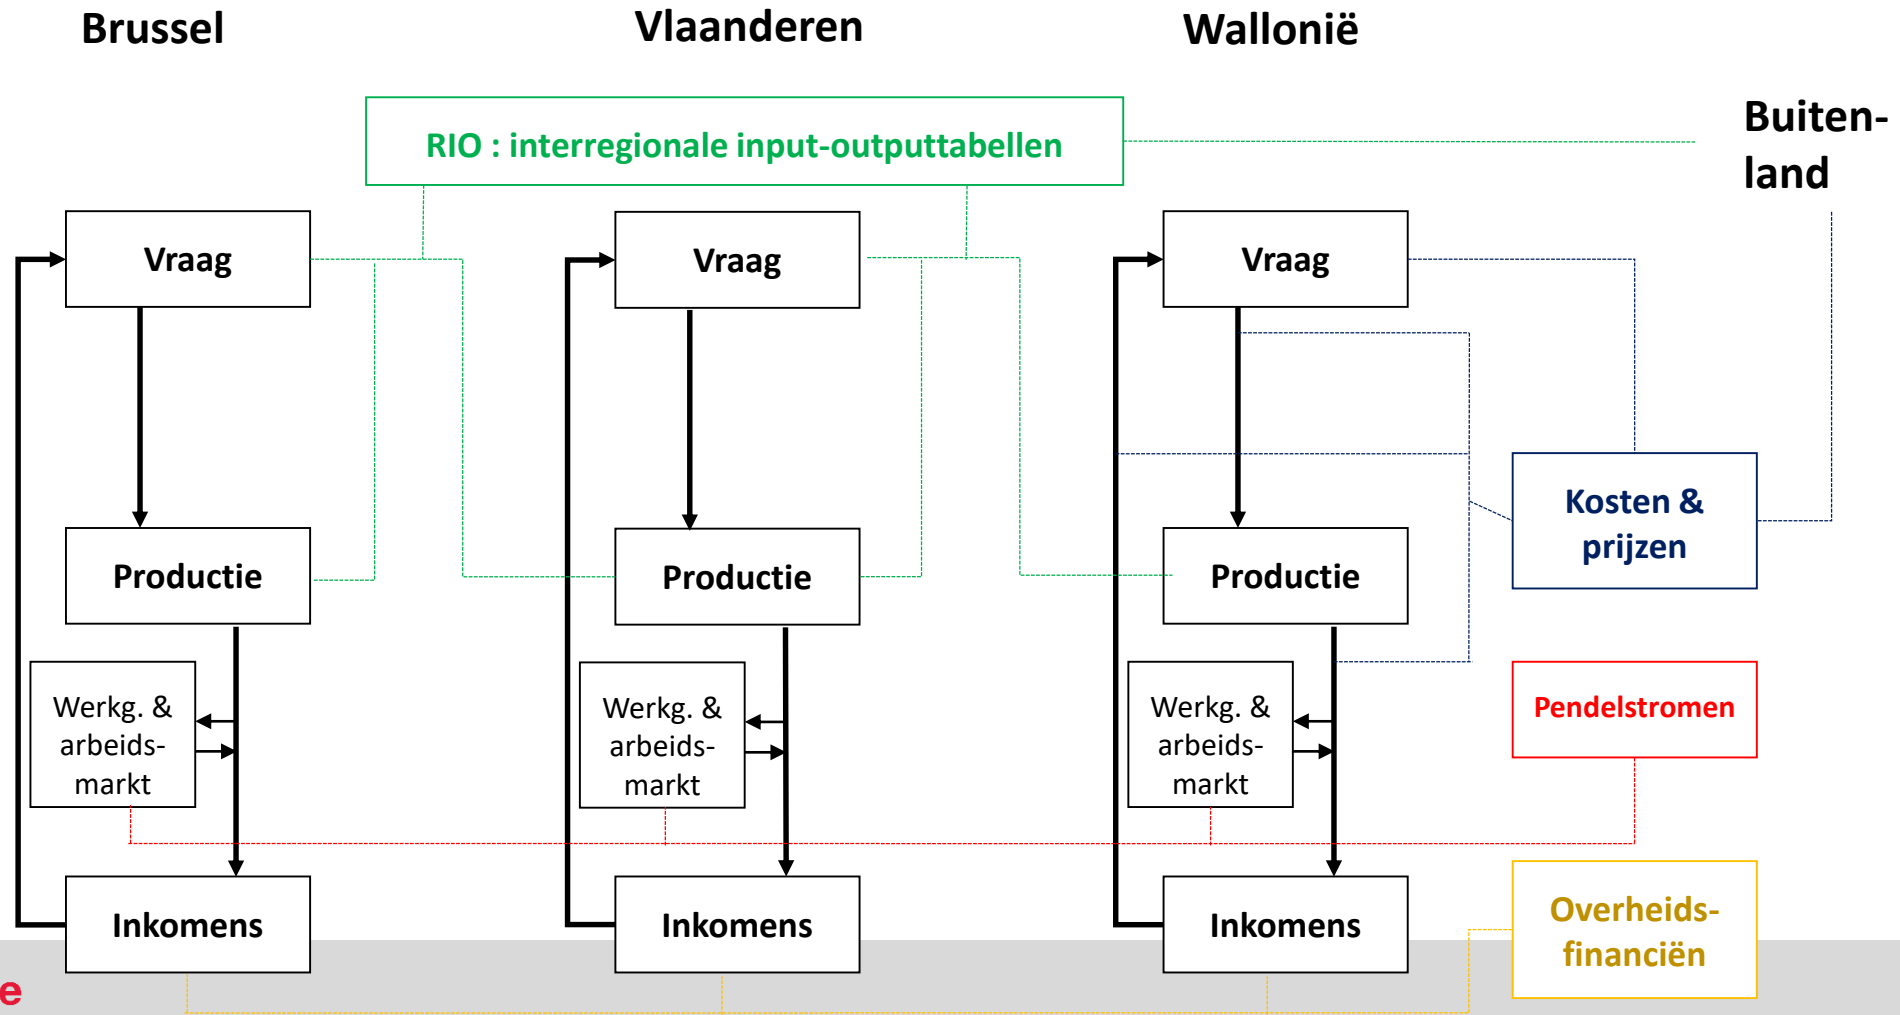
Brussel

Vlaanderen

Wallonië

RIO : interregionale input-outputtabellen

Buiten-land

Vraag

Vraag

Vraag

Productie

Productie

Productie

Kosten & prijzen

Werkg. & arbeids-markt

Werkg. & arbeids-markt

Werkg. & arbeids-markt

Pendelstromen

Inkomens

Inkomens

Inkomens

Overheids-financiën

e